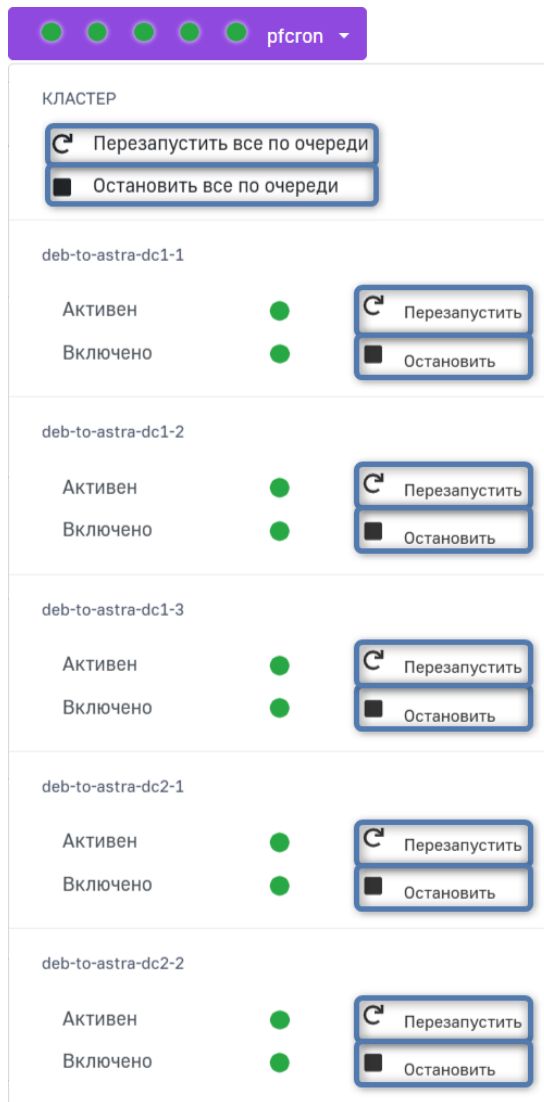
pfcron

КЛАСТЕР

Перезапустить все по очереди

Остановить все по очереди

deb-to-astra-dc1-1

Активен

Перезапустить

Включено

Остановить

deb-to-astra-dc1-2

Активен

Перезапустить

Включено

Остановить

deb-to-astra-dc1-3

Активен

Перезапустить

Включено

Остановить

deb-to-astra-dc2-1

Активен

Перезапустить

Включено

Остановить

deb-to-astra-dc2-2

Активен

Перезапустить

Включено

Остановить